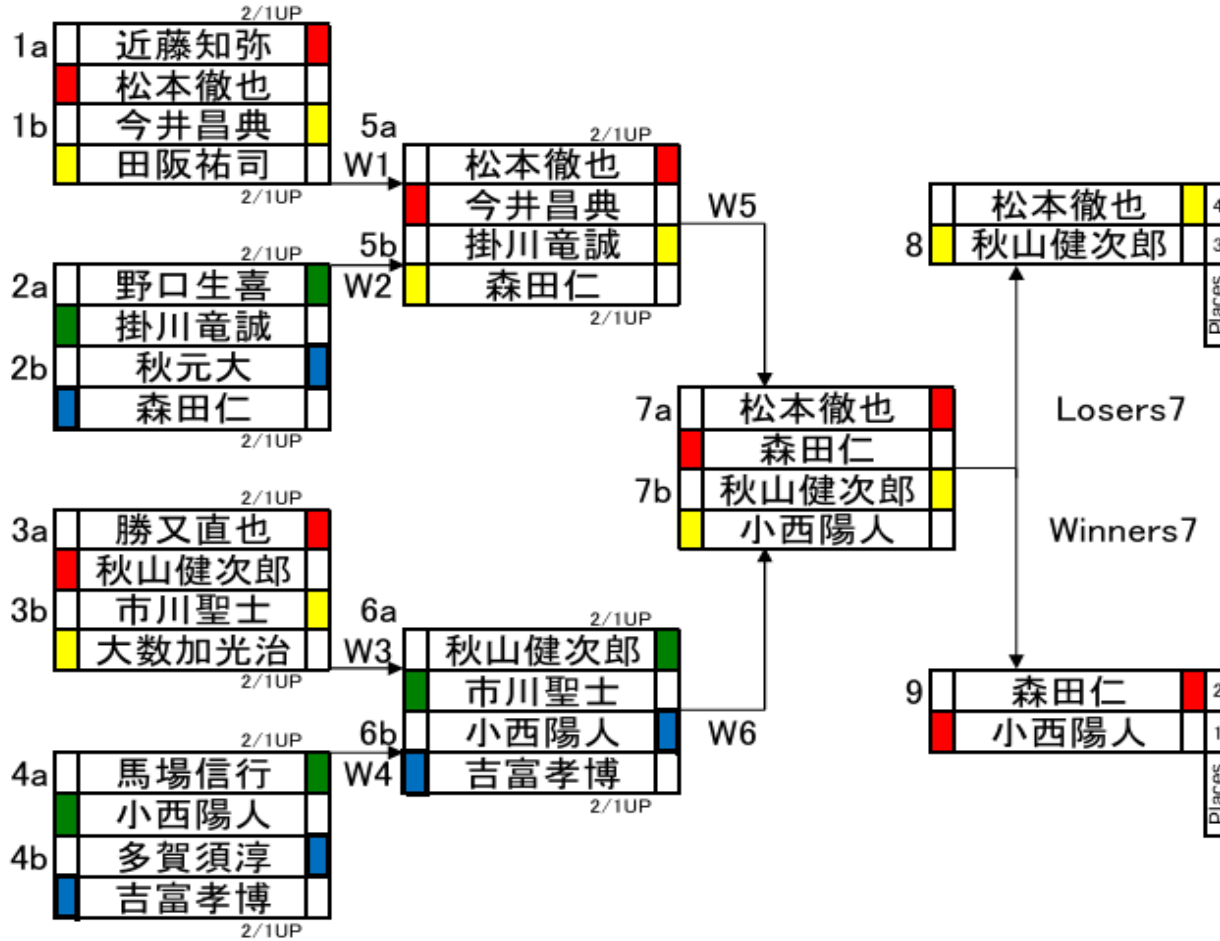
2/1UP
1a 近藤知弥
松本徹也
1b 今井昌典
田阪祐司
2/1UP

2/1UP
2a 野口生喜
掛川竜誠
2b 秋元大
森田仁
2/1UP

2/1UP
3a 勝又直也
秋山健次郎
3b 市川聖士
大数加光治
2/1UP

2/1UP
4a 馬場信行
小西陽人
4b 多賀須淳
吉富孝博
2/1UP

5a
2/1UP
W1 松本徹也
今井昌典
5b
W2 掛川竜誠
森田仁
2/1UP

W5

6a
2/1UP
W3 秋山健次郎
市川聖士
6b
W4 小西陽人
吉富孝博
2/1UP

W6

7a 松本徹也
森田仁
7b 秋山健次郎
小西陽人

Losers7

Winners7

松本徹也 4
8 秋山健次郎 3
Places

9 森田仁 2
小西陽人 1
Places